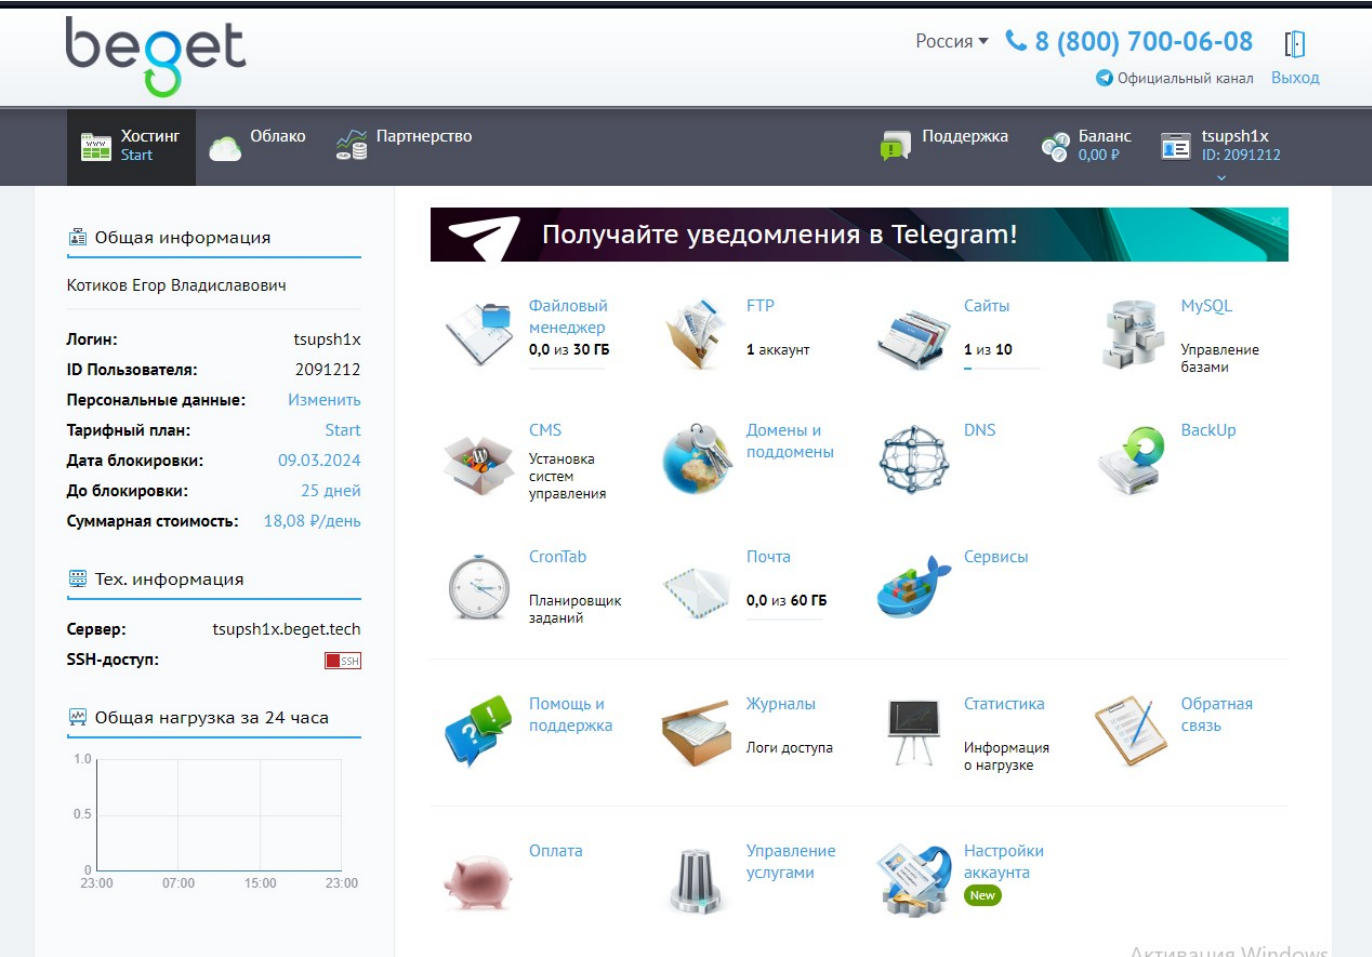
beget

Россия ▾ 8 (800) 700-06-08

Официальный канал Выход

Хостинг Start
Облако
Партнерство
Поддержка
Баланс 0,00 ₽
tsupsh1x ID: 2091212

Общая информация

Котиков Егор Владиславович

Логин: tsupsh1x
ID Пользователя: 2091212
Персональные данные: Изменить
Тарифный план: Start
Дата блокировки: 09.03.2024
До блокировки: 25 дней
Суммарная стоимость: 18,08 ₽/день

Тех. информация

Сервер: tsupsh1x.beget.tech
SSH-доступ: SSH

Общая нагрузка за 24 часа

1.0
0.5
0
23:00 07:00 15:00 23:00

Получайте уведомления в Telegram!

Файловый менеджер
0,0 из 30 ГБ

FTP
1 аккаунт

Сайты
1 из 10

MySQL
Управление базами

CMS
Установка систем управления

Домены и поддомены

DNS

BackUp

CronTab
Планировщик заданий

Почта
0,0 из 60 ГБ

Сервисы

Помощь и поддержка

Журналы
Логи доступа

Статистика
Информация о нагрузке

Обратная связь

Оплата

Управление услугами

Настройки аккаунта
New

Активация Windows